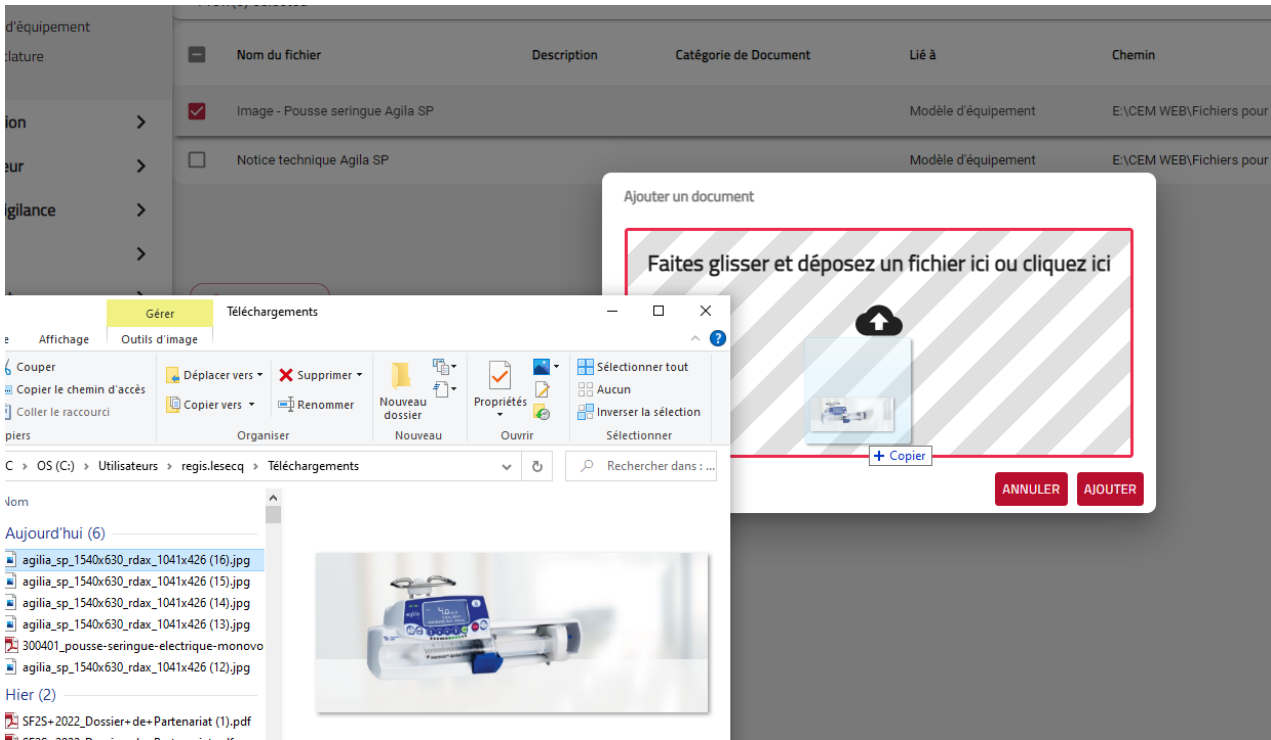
d'équipement
clature

ion
eur
igilance

| | Nom du fichier | Description | Catégorie de Document | Lié à | Chemin |
|---|---|---|---|---|---|
| ☑ | Image - Pousse seringue Agila SP | | | Modèle d'équipement | E:\CEM WEB\Fichiers pour |
| ☐ | Notice technique Agila SP | | | Modèle d'équipement | E:\CEM WEB\Fichiers pour |

Ajouter un document

Faites glisser et déposez un fichier ici ou cliquez ici

+ Copier

ANNULER AJOUTER

Gérer Téléchargements

e Affichage Outils d'image

Couper
Copier le chemin d'accès
Coller le raccourci
piers

Déplacer vers
Copier vers
Supprimer
Renommer
Organiser

Nouveau dossier
Nouveau

Propriétés
Ouvrir

Sélectionner tout
Aucun
Inverser la sélection
Sélectionner

C > OS (C:) > Utilisateurs > regis.lesecq > Téléchargements

Rechercher dans :...

Nom

Aujourd'hui (6)
agilia_sp_1540x630_rdax_1041x426 (16).jpg
agilia_sp_1540x630_rdax_1041x426 (15).jpg
agilia_sp_1540x630_rdax_1041x426 (14).jpg
agilia_sp_1540x630_rdax_1041x426 (13).jpg
300401_pousse-seringue-electrique-monovo
agilia_sp_1540x630_rdax_1041x426 (12).jpg

Hier (2)
SF2S+2022_Dossier+de+Partenariat (1).pdf
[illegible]